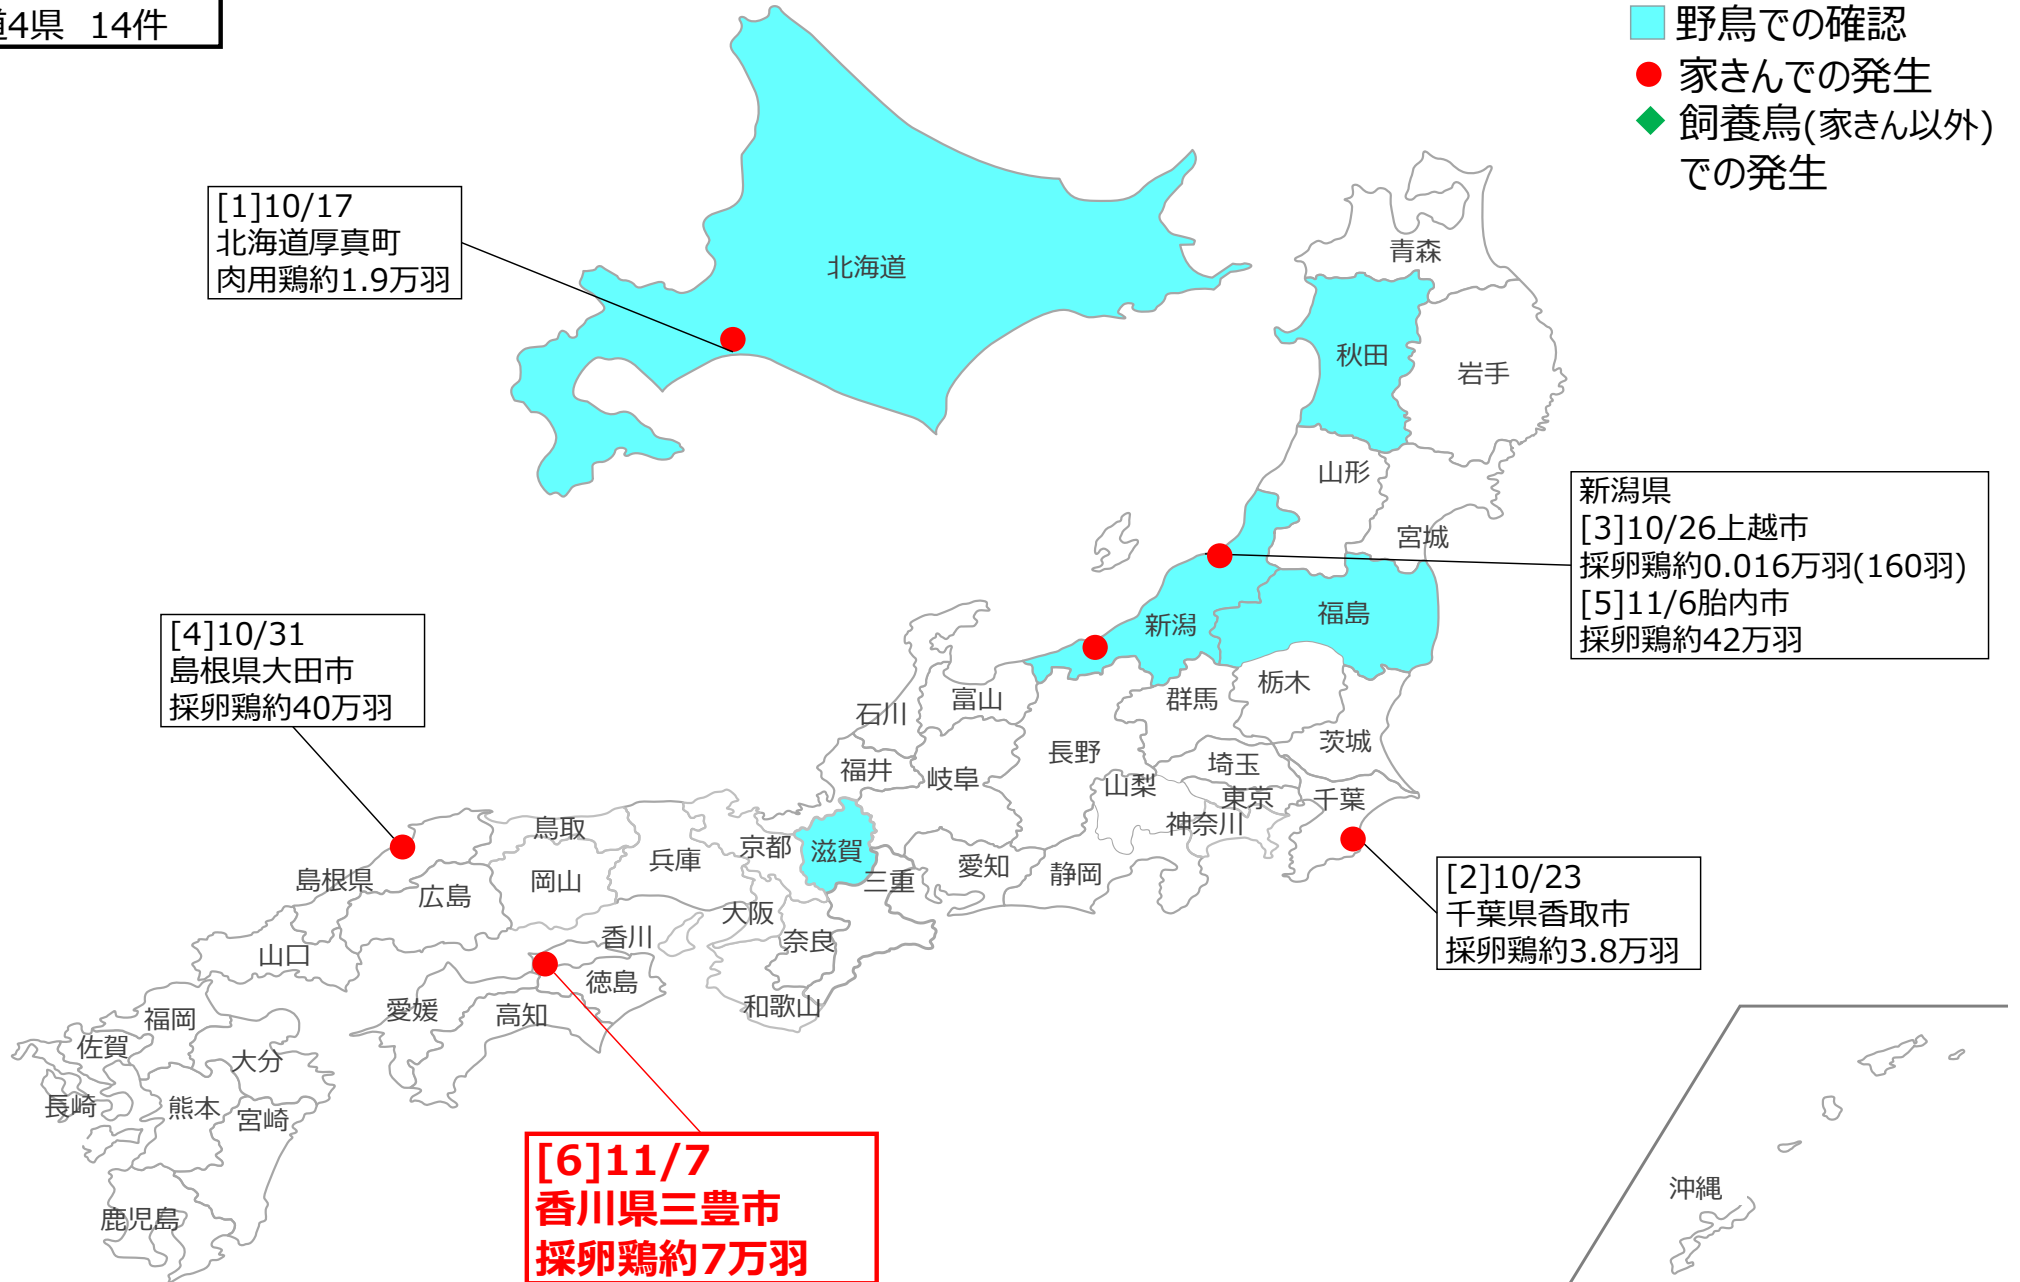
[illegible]4県 14件

野鳥での確認
家きんでの発生
飼養鳥(家きん以外)での発生

[1]10/17
北海道厚真町
肉用鶏約1.9万羽

北海道

青森
秋田
岩手
山形
宮城

新潟県
[3]10/26上越市
採卵鶏約0.016万羽(160羽)
[5]11/6胎内市
採卵鶏約42万羽

新潟
福島

[4]10/31
島根県大田市
採卵鶏約40万羽

石川
富山
群馬
栃木
長野
茨城
福井
岐阜
埼玉
山梨
東京
千葉
神奈川
鳥取
京都
滋賀
兵庫
島根県
岡山
愛知
静岡
三重
広島
大阪
香川
奈良
山口
徳島
和歌山
愛媛
高知
福岡
佐賀
大分
長崎
熊本
宮崎
鹿児島
沖縄

[2]10/23
千葉県香取市
採卵鶏約3.8万羽

[6]11/7
香川県三豊市
採卵鶏約7万羽